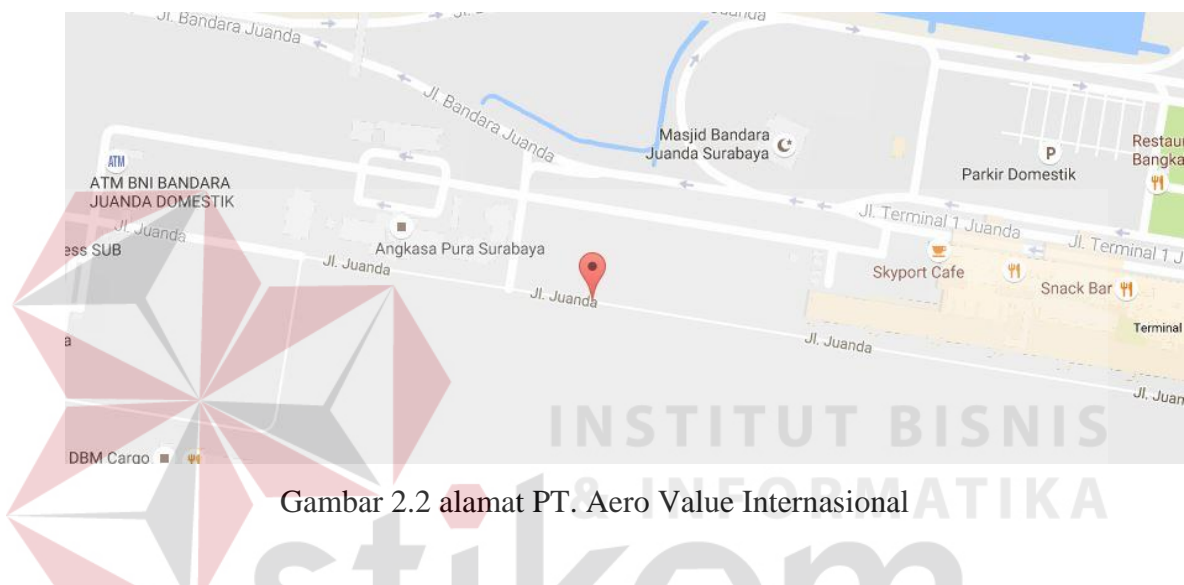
Jl. Bandara Juanda
Jl. Bandara Juanda
Masjid Bandara Juanda Surabaya
Restau Bangka
P
Parkir Domestik
ATM
ATM BNI BANDARA JUANDA DOMESTIK
Jl. Juanda
ess SUB
Angkasa Pura Surabaya
Jl. Juanda
Jl. Terminal 1 Juanda
Jl. Terminal 1 J
Skyport Cafe
Snack Bar
Jl. Juanda
Terminal
a
Jl. Juanda
Jl. Juan
DBM Cargo
INSTITUT BISNIS
& INFORMATIKA

Gambar 2.2 alamat PT. Aero Value Internasional

stikom